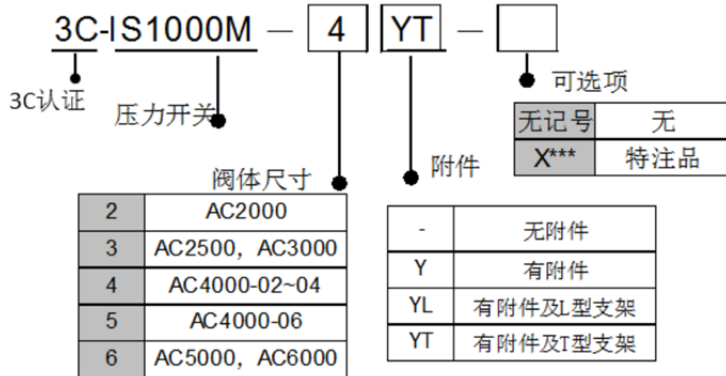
3C-IS1000M — 4 YT —

3C认证

压力开关

可选项

| 无记号 | 无 |
|---|---|
| X*** | 特注品 |

阀体尺寸

| 2 | AC2000 |
|---|---|
| 3 | AC2500，AC3000 |
| 4 | AC4000-02~04 |
| 5 | AC4000-06 |
| 6 | AC5000，AC6000 |

附件

| - | 无附件 |
|---|---|
| Y | 有附件 |
| YL | 有附件及L型支架 |
| YT | 有附件及T型支架 |